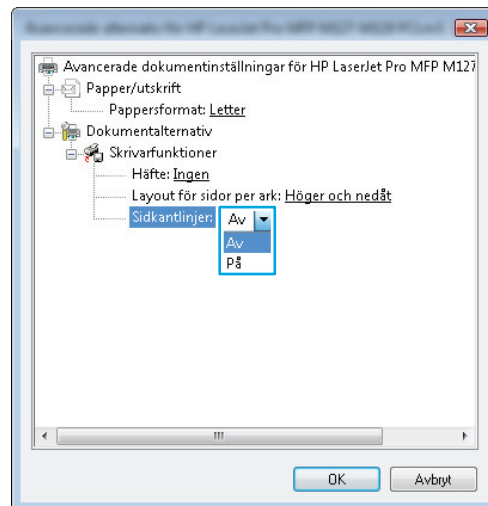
Avancerade alternativ för HP LaserJet Pro MFP M127 M128 PCLmS

Avancerade dokumentinställningar för HP LaserJet Pro MFP M127

Papper/utskrift

Pappersformat: Letter

Dokumentalternativ

Skrivarfunktioner

Häfte: Ingen

Layout för sidor per ark: Höger och nedåt

Sidkantlinjer: Av

Av

På

OK

Avbryt